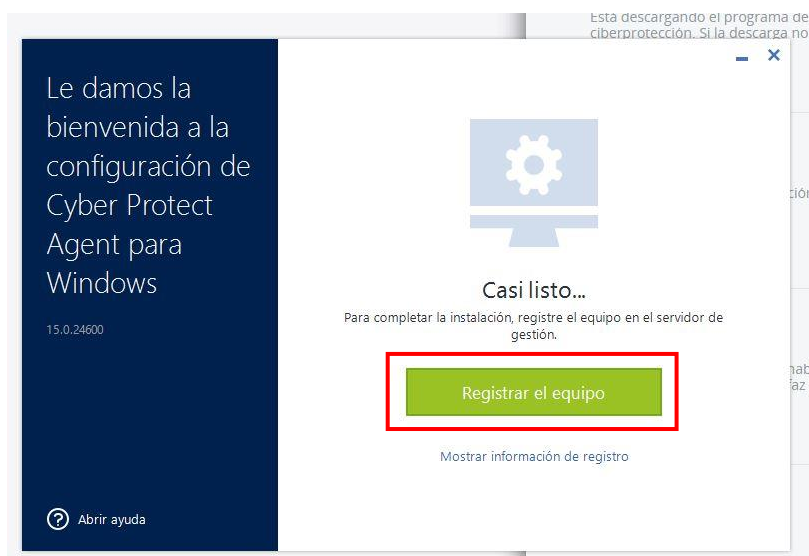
Está descargando el programa de ciberprotección. Si la descarga no

Le damos la bienvenida a la configuración de Cyber Protect Agent para Windows

15.0.24600

Abrir ayuda

Casi listo...

Para completar la instalación, registre el equipo en el servidor de gestión.

Registrar el equipo

Mostrar información de registro